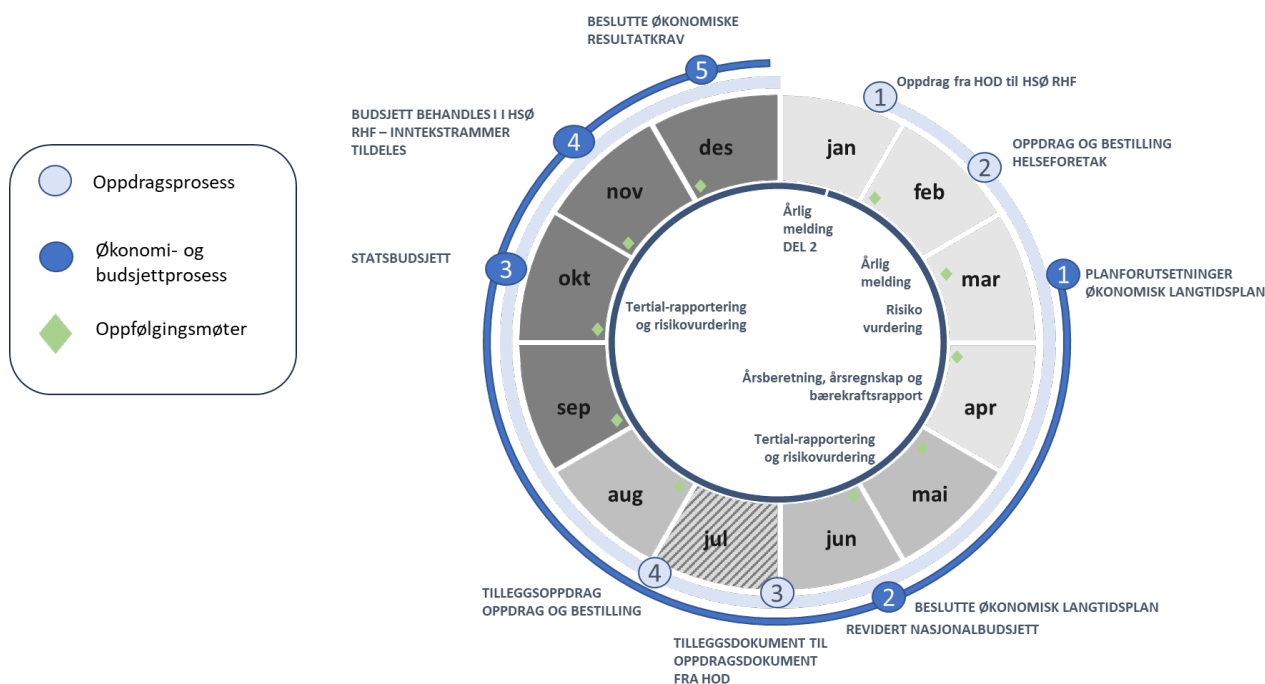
Oppdragsprosess

Økonomi- og budsjettprosess

Oppfølgingsmøter

BESLUTTE ØKONOMISKE RESULTATKRAV

5

BUDSJETT BEHANDLES I I HSØ RHF – INNTEKSTRAMMER TILDELES

4

STATSBUDSJETT

3

1 Oppdrag fra HOD til HSØ RHF

2 OPPDRAG OG BESTILLING HELSEFORETAK

1 PLANFORUTSETNINGER ØKONOMISK LANGTIDSPLAN

jan

feb

mar

apr

mai

jun

jul

aug

sep

okt

nov

des

Årlig melding DEL 2

Årlig melding

Risiko vurdering

Årsberetning, årsregnskap og bærekraftsrapport

Tertial-rapportering og risikovurdering

Tertial-rapportering og risikovurdering

4 TILLEGGSOPPDRAG OPPDRAG OG BESTILLING

3 TILLEGGSDOKUMENT TIL OPPDRAGSDOKUMENT FRA HOD

2 BESLUTTE ØKONOMISK LANGTIDSPLAN

REVIDERT NASJONALBUDSJETT